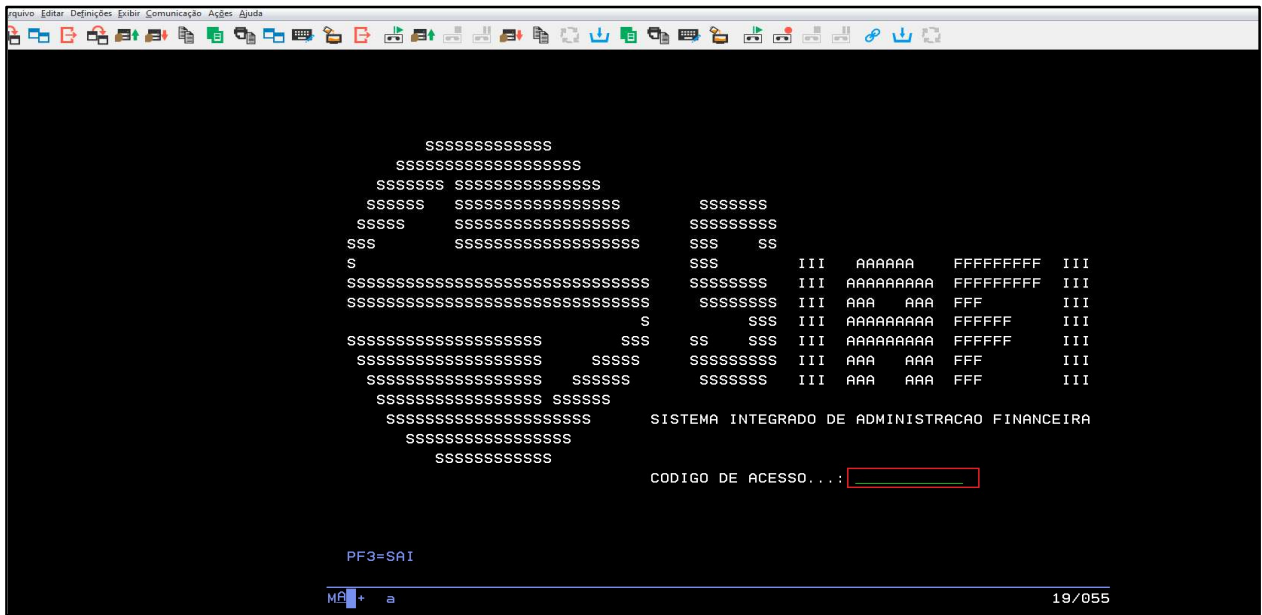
rquivo Editar Definições Exibir Comunicação Ações Ajuda

SSSSSSSSSSSSS
SSSSSSSSSSSSSSSSSSS
SSSSSSS SSSSSSSSSSSSSSS
SSSSSS SSSSSSSSSSSSSSSSS SSSSSSS
SSSSS SSSSSSSSSSSSSSSSSS SSSSSSSSS
SSS SSSSSSSSSSSSSSSSSSS SSS SS
S SSS III AAAAAA FFFFFFFFF III
SSSSSSSSSSSSSSSSSSSSSSSSSSSSSSS SSSSSSSS III AAAAAAAAA FFFFFFFFF III
SSSSSSSSSSSSSSSSSSSSSSSSSSSSSSS SSSSSSSS III AAA AAA FFF III
S SSS III AAAAAAAAA FFFFFF III
SSSSSSSSSSSSSSSSSSSS SSS SS SSS III AAAAAAAAA FFFFFF III
SSSSSSSSSSSSSSSSSSS SSSSS SSSSSSSSS III AAA AAA FFF III
SSSSSSSSSSSSSSSSSS SSSSSS SSSSSSS III AAA AAA FFF III
SSSSSSSSSSSSSSSSSS SSSSSS
SSSSSSSSSSSSSSSSSSSSS SISTEMA INTEGRADO DE ADMINISTRACAO FINANCEIRA
SSSSSSSSSSSSSSSSS
SSSSSSSSSSSS
CODIGO DE ACESSO...: ___________

PF3=SAI

MA + a 19/055